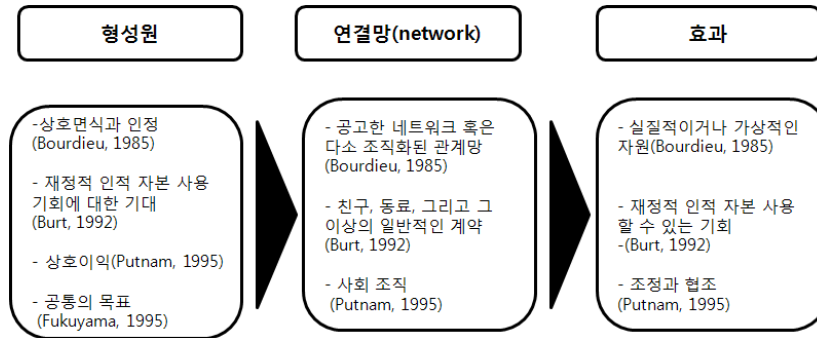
형성원

연결망(network)

효과

-상호면식과 인정 (Bourdieu, 1985)

- 재정적 인적 자본 사용 기회에 대한 기대 (Burt, 1992)

- 상호이익(Putnam, 1995)

- 공통의 목표 (Fukuyama, 1995)

- 공고한 네트워크 혹은 다소 조직화된 관계망 (Bourdieu, 1985)

- 친구, 동료, 그리고 그 이상의 일반적인 계약 (Burt, 1992)

- 사회 조직 (Putnam, 1995)

- 실질적이거나 가상적인 자원(Bourdieu, 1985)

- 재정적 인적 자본 사용 할 수 있는 기회 -(Burt, 1992)

- 조정과 협조 (Putnam, 1995)